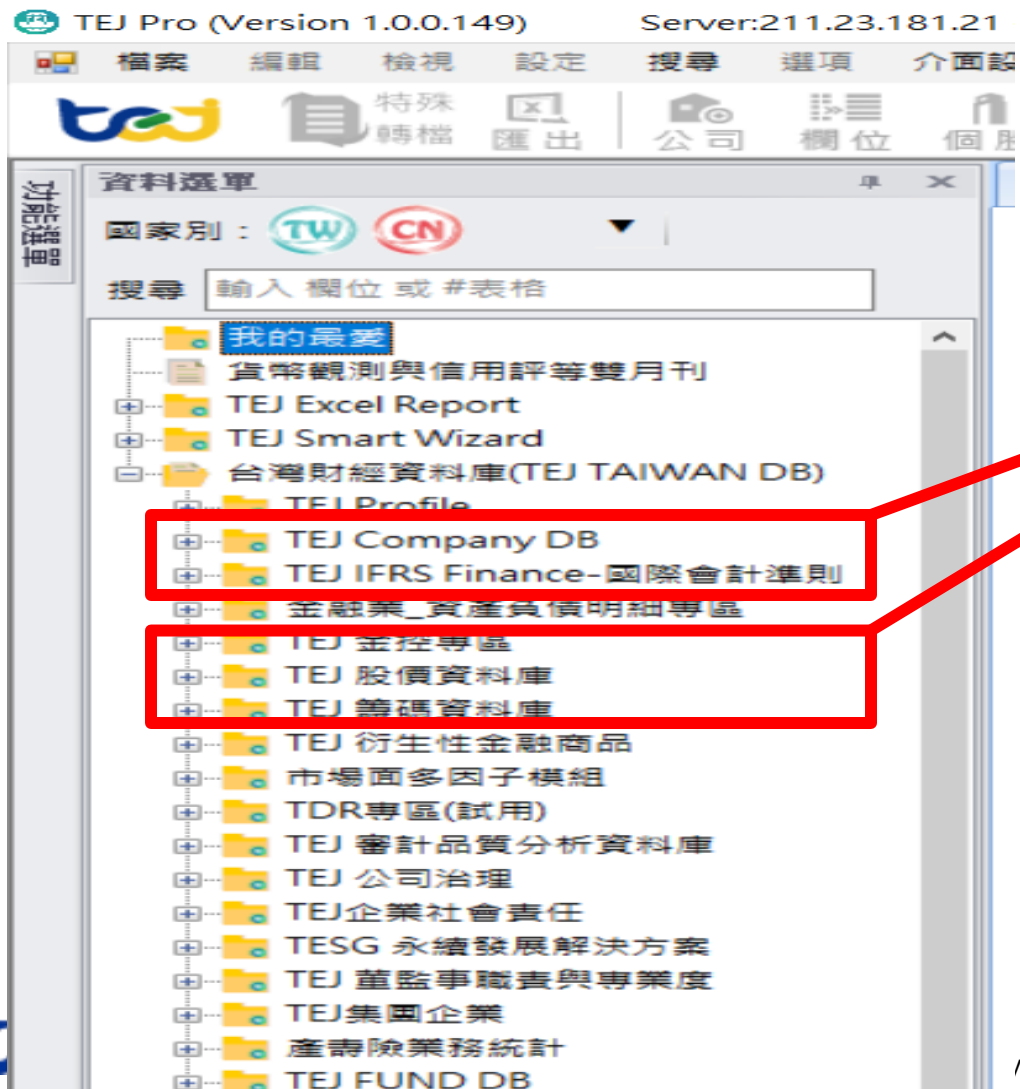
TEJ Pro (Version 1.0.0.149) Server:211.23.181.21

檔案 編輯 檢視 設定 搜尋 選項 介面設

tej 特殊轉檔 匯出 公司 欄位 個股

功能選單

資料選單

國家別： TW CN

搜尋 輸入 欄位 或 #表格

我的最愛
貨幣觀測與信用評等雙月刊
TEJ Excel Report
TEJ Smart Wizard
台灣財經資料庫(TEJ TAIWAN DB)
TEJ Profile
TEJ Company DB
TEJ IFRS Finance-國際會計準則
金融業_資產負債明細專區
TEJ 金控專區
TEJ 股價資料庫
TEJ 籌碼資料庫
TEJ 衍生性金融商品
市場面多因子模組
TDR專區(試用)
TEJ 審計品質分析資料庫
TEJ 公司治理
TEJ企業社會責任
TESG 永續發展解決方案
TEJ 董監事職責與專業度
TEJ集團企業
產壽險業務統計
TEJ FUND DB